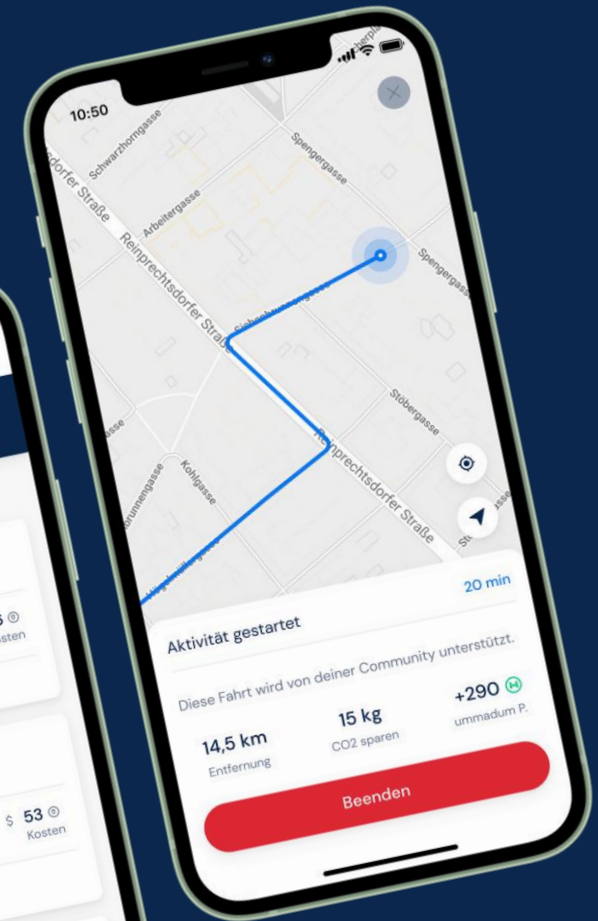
10:50

Schwarzhorngasse
Spengergasse
Arbeitergasse
dorfer Straße
Reinprechtsdorfer Straße
Spengergasse
Siebenbrunnengasse
Stöbergasse
Reinprechtsdorfer Straße
Kohlgasse
brunnengasse
Stö
sse
Margaretengürtel

20 min
Aktivität gestartet
Diese Fahrt wird von deiner Community unterstützt.
14,5 km
Entfernung
15 kg
CO2 sparen
+290
ummadum P.
Beenden

5
sten
$ 53
Kosten